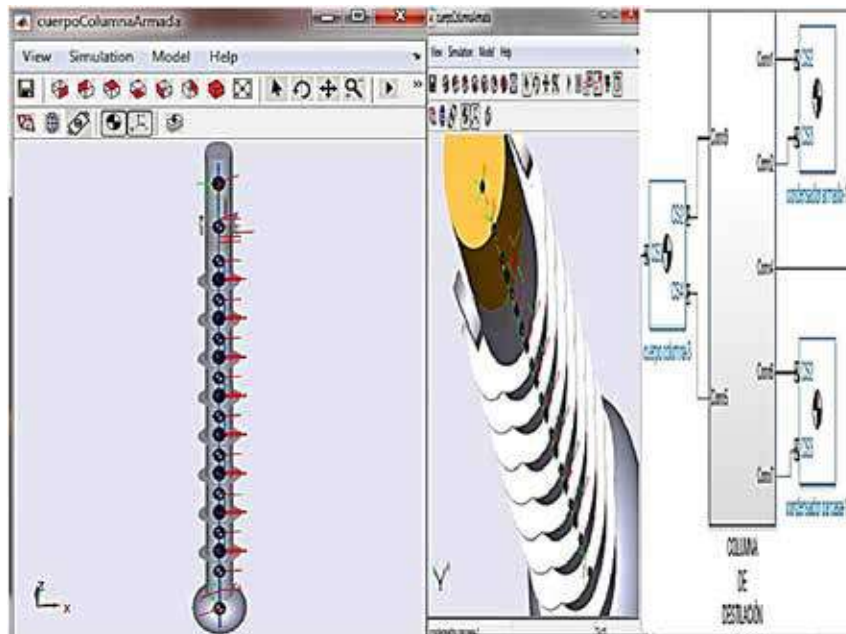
cuerpoColumnaArmada

View Simulation Model Help

Z

X

cuerpoColumnaArmada

View Simulation Model Help

Y

CS2

CS1

CS4

cuerpo columna 3

Conn8

Conn5

Conn1

CS2

CS3

Conn2

condensador armado

Conn3

Conn6

CS2

CS3

Conn7

condensador parcial

COLUMNA
DE
DESTILACIÓN